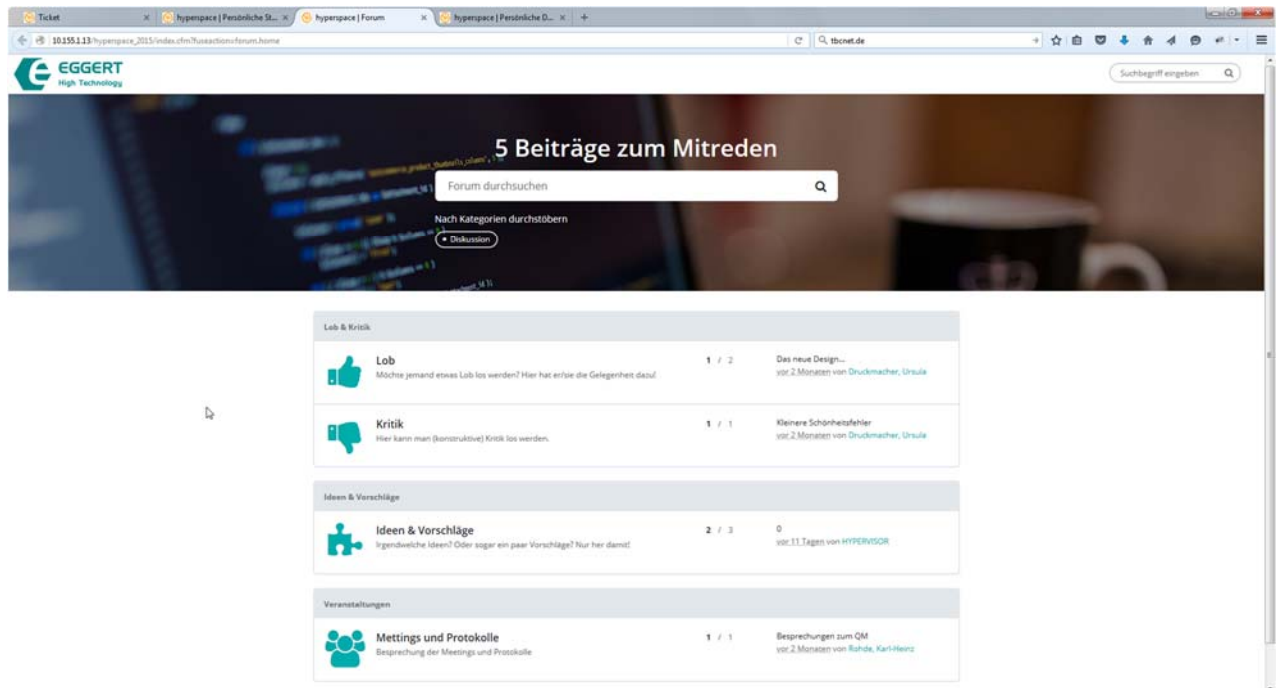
Ticket
hyperspace | Persönliche St...
hyperspace | Forum
hyperspace | Persönliche D...

10.155.1.13/hyperspace_2015/index.cfm?fuseaction=forum.home

tbcnet.de

EGGERT
High Technology

Suchbegriff eingeben

5 Beiträge zum Mitreden

Forum durchsuchen

Nach Kategorien durchstöbern

Diskussion

Lob & Kritik

Lob
Möchte jemand etwas Lob los werden? Hier hat er/sie die Gelegenheit dazu!
1 / 2
Das neue Design...
vor 2 Monaten von Druckmacher, Ursula

Kritik
Hier kann man (konstruktive) Kritik los werden.
1 / 1
Kleinere Schönheitsfehler
vor 2 Monaten von Druckmacher, Ursula

Ideen & Vorschläge

Ideen & Vorschläge
Irgendwelche Ideen? Oder sogar ein paar Vorschläge? Nur her damit!
2 / 3
0
vor 11 Tagen von HYPERVISOR

Veranstaltungen

Mettings und Protokolle
Besprechung der Meetings und Protokolle
1 / 1
Besprechungen zum QM
vor 2 Monaten von Rohde, Karl-Heinz